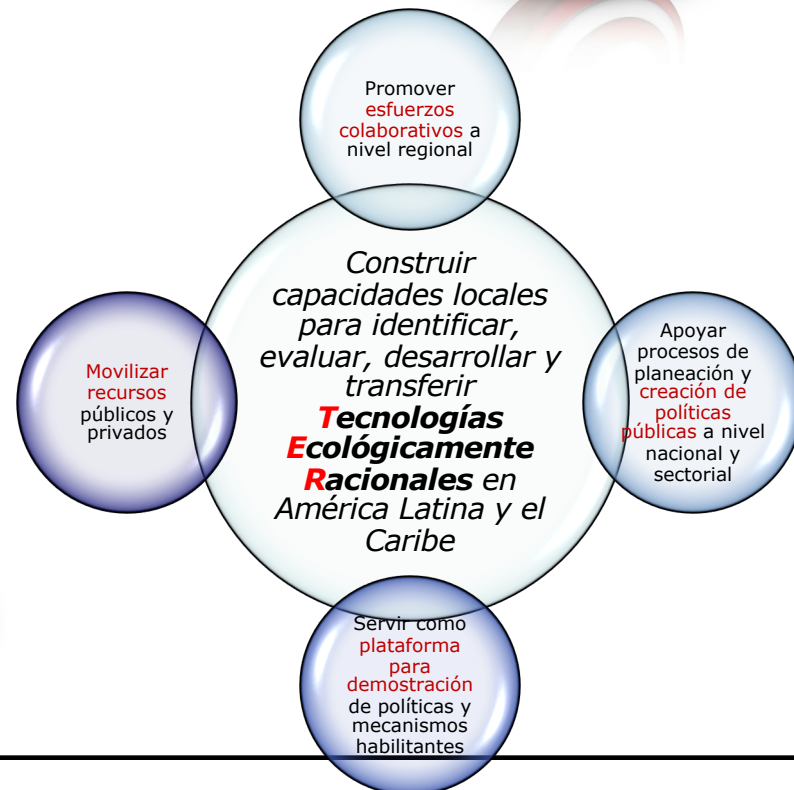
Promover esfuerzos colaborativos a nivel regional

Movilizar recursos públicos y privados

Construir capacidades locales para identificar, evaluar, desarrollar y transferir Tecnologías Ecológicamente Racionales en América Latina y el Caribe

Apoyar procesos de planeación y creación de políticas públicas a nivel nacional y sectorial

Servir como plataforma para demostración de políticas y mecanismos habilitantes